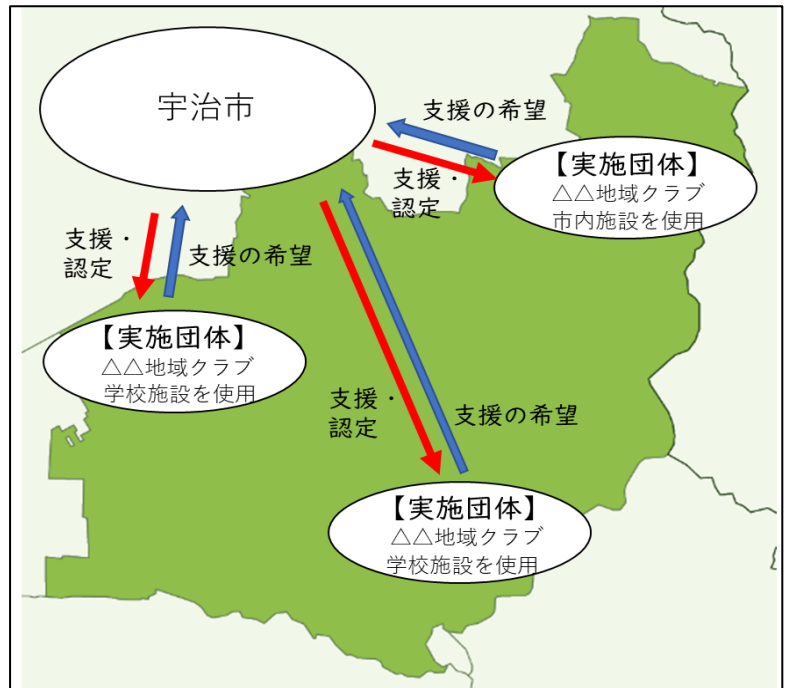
宇治市

支援の希望

支援・
認定

【実施団体】
△△地域クラブ
市内施設を使用

支援・
認定

支援の希望

【実施団体】
△△地域クラブ
学校施設を使用

支援・
認定

支援の希望

【実施団体】
△△地域クラブ
学校施設を使用